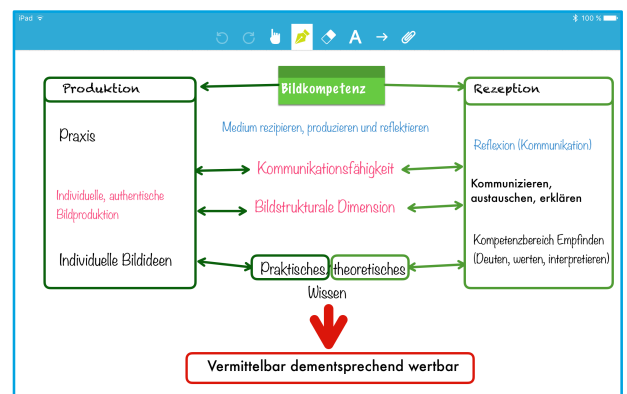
iPad
100 %

Bildkompetenz

Produktion

Praxis

Individuelle, authentische Bildproduktion

Individuelle Bildideen

Medium rezipieren, produzieren und reflektieren

Kommunikationsfähigkeit

Bildstrukturale Dimension

Praktisches theoretisches Wissen

Rezeption

Reflexion (Kommunikation)

Kommunizieren, austauschen, erklären

Kompetenzbereich Empfinden (Deuten, werten, interpretieren)

Vermittelbar dementsprechend wertbar